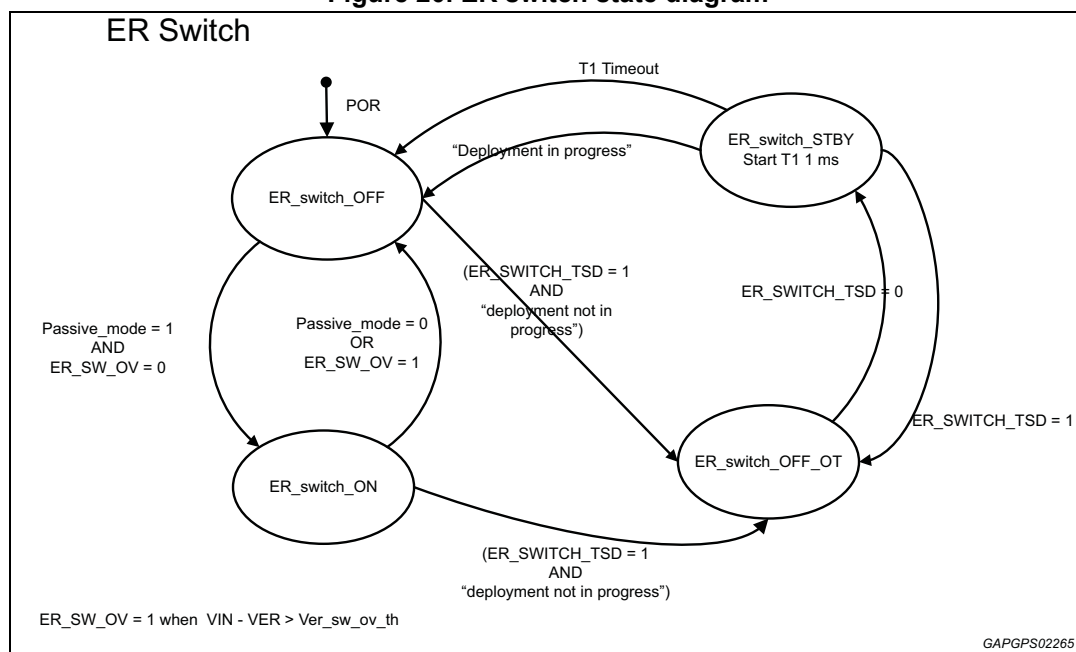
Figure 20. ER switch state diagram

ER Switch

POR

ER_switch_OFF

T1 Timeout

"Deployment in progress"

ER_switch_STBY Start T1 1 ms

(ER_SWITCH_TSD = 1 AND "deployment not in progress")

ER_SWITCH_TSD = 0

Passive_mode = 1 AND ER_SW_OV = 0

Passive_mode = 0 OR ER_SW_OV = 1

ER_SWITCH_TSD = 1

ER_switch_OFF_OT

ER_switch_ON

(ER_SWITCH_TSD = 1 AND "deployment not in progress")

ER_SW_OV = 1 when VIN - VER > Ver_sw_ov_th

GAPGPS02265